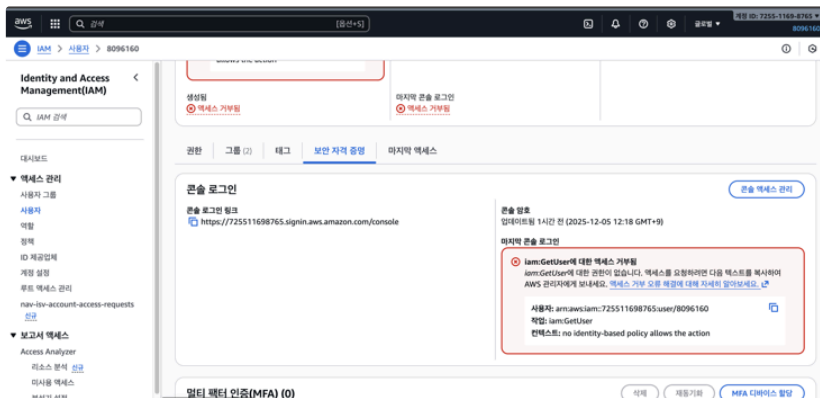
aws
검색
[옵션+S]
글로벌 ▼
계정 ID: 7255-1169-8765 ▼
8096160
IAM > 사용자 > 8096160

Identity and Access Management(IAM)
IAM 검색
대시보드
▼ 액세스 관리
사용자 그룹
사용자
역할
정책
ID 제공업체
계정 설정
루트 액세스 관리
nav-isv-account-access-requests 신규
▼ 보고서 액세스
Access Analyzer
리소스 분석 신규
미사용 액세스
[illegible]

allows the action
생성됨
액세스 거부됨
마지막 콘솔 로그인
액세스 거부됨

권한 | 그룹 (2) | 태그 | 보안 자격 증명 | 마지막 액세스

콘솔 로그인
콘솔 액세스 관리
콘솔 로그인 링크
https://725511698765.signin.aws.amazon.com/console
콘솔 암호
업데이트됨 1시간 전 (2025-12-05 12:18 GMT+9)
마지막 콘솔 로그인
iam:GetUser에 대한 액세스 거부됨
iam:GetUser에 대한 권한이 없습니다. 액세스를 요청하려면 다음 텍스트를 복사하여 AWS 관리자에게 보내세요. 액세스 거부 오류 해결에 대해 자세히 알아보세요.
사용자: arn:aws:iam::725511698765:user/8096160
작업: iam:GetUser
컨텍스트: no identity-based policy allows the action

멀티 팩터 인증(MFA) (0)
삭제
재동기화
MFA 디바이스 할당